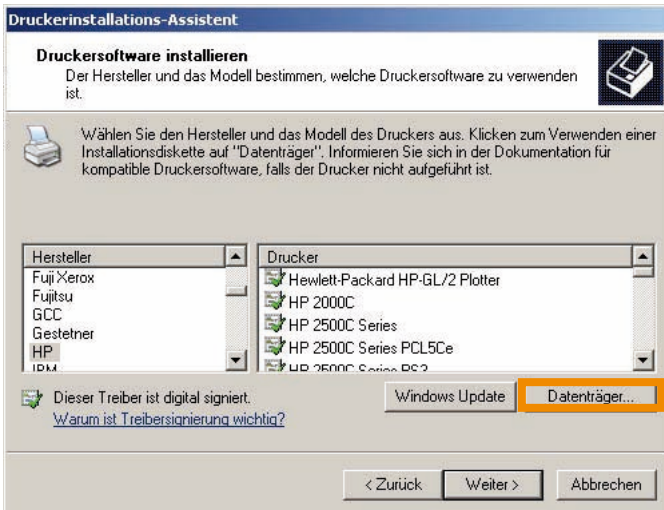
Druckerinstallations-Assistent

Druckersoftware installieren
Der Hersteller und das Modell bestimmen, welche Druckersoftware zu verwenden ist.

Wählen Sie den Hersteller und das Modell des Druckers aus. Klicken zum Verwenden einer Installationsdiskette auf "Datenträger". Informieren Sie sich in der Dokumentation für kompatible Druckersoftware, falls der Drucker nicht aufgeführt ist.

| Hersteller |
|---|
| Fuji Xerox |
| Fujitsu |
| GCC |
| Gestetner |
| HP |
| IBM |

| Drucker |
|---|
| Hewlett-Packard HP-GL/2 Plotter |
| HP 2000C |
| HP 2500C Series |
| HP 2500C Series PCL5Ce |
| HP 2500C Series PS3 |

Dieser Treiber ist digital signiert.
Warum ist Treibersignierung wichtig?

Windows Update
Datenträger...

< Zurück
Weiter >
Abbrechen